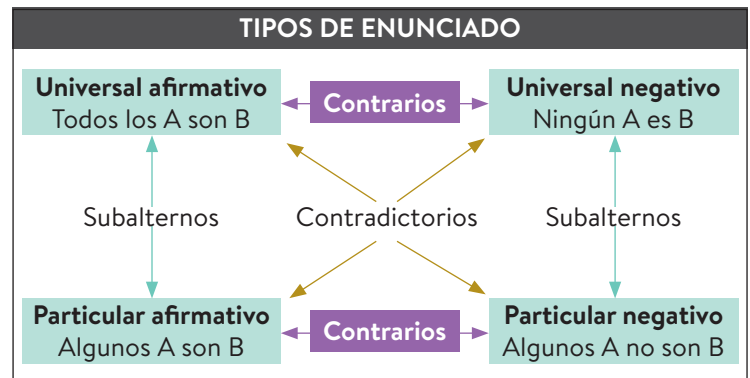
TIPOS DE ENUNCIADO

Universal afirmativo
Todos los A son B

Contrarios

Universal negativo
Ningún A es B

Subalternos

Contradictorios

Subalternos

Particular afirmativo
Algunos A son B

Contrarios

Particular negativo
Algunos A no son B